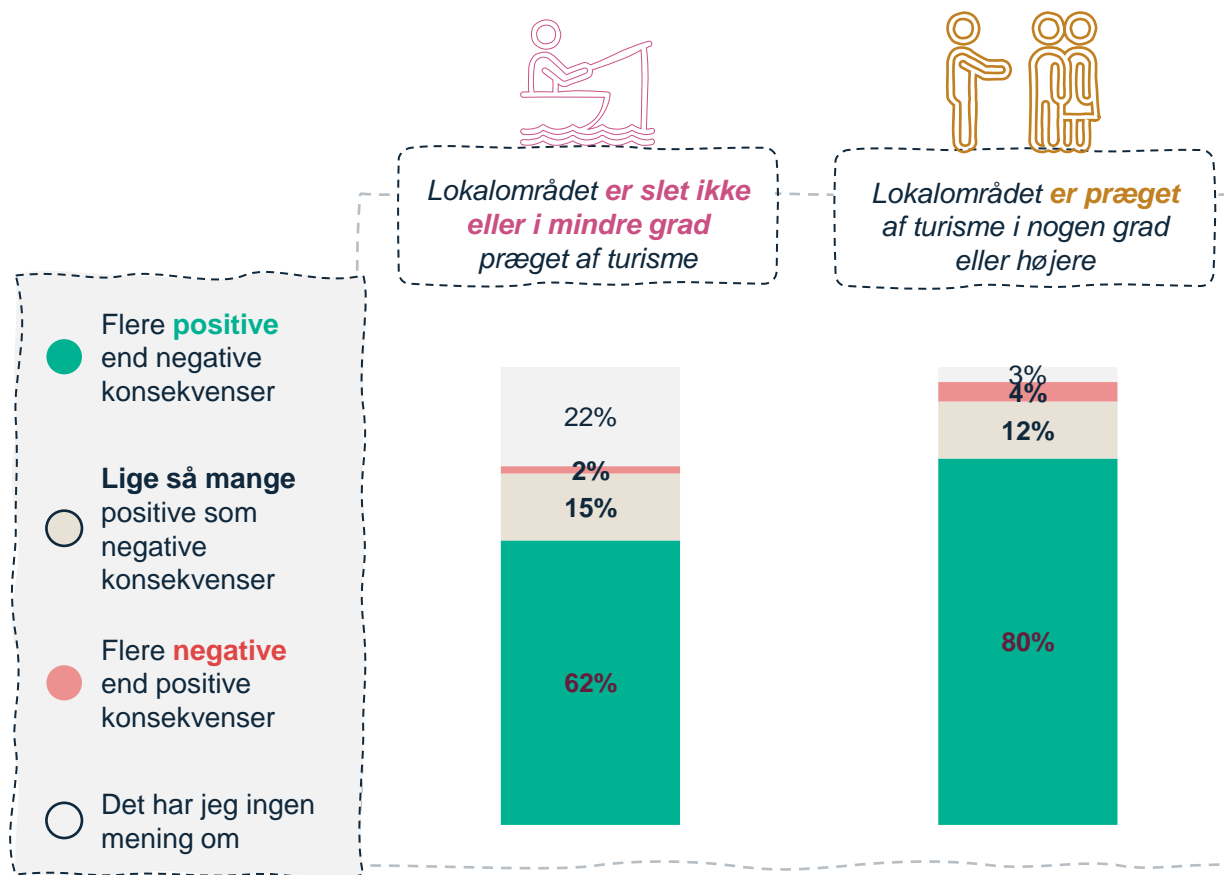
Lokalområdet er slet ikke eller i mindre grad præget af turisme

Lokalområdet er præget af turisme i nogen grad eller højere

Flere positive end negative konsekvenser

Lige så mange positive som negative konsekvenser

Flere negative end positive konsekvenser

Det har jeg ingen mening om

22%
2%
15%
62%

3%
4%
12%
80%